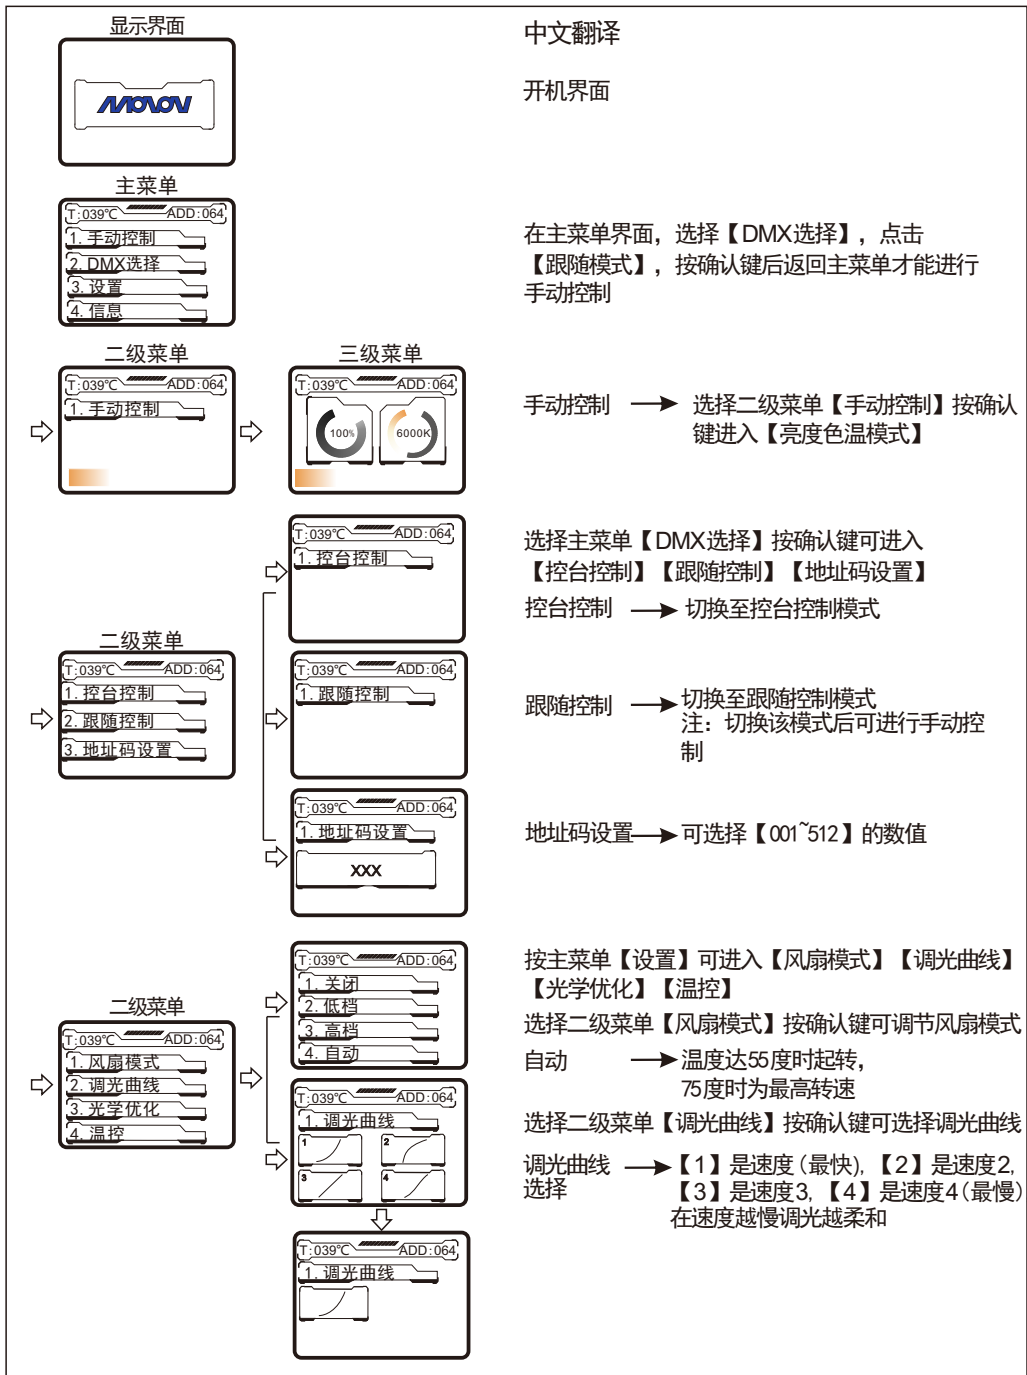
显示界面

MOVON

主菜单

T:039℃ ADD:064
1. 手动控制
2. DMX选择
3. 设置
4. 信息

二级菜单

T:039℃ ADD:064
1. 手动控制

三级菜单

T:039℃ ADD:064
100%
6000K

T:039℃ ADD:064
1. 控台控制

二级菜单

T:039℃ ADD:064
1. 控台控制
2. 跟随控制
3. 地址码设置

T:039℃ ADD:064
1. 跟随控制

T:039℃ ADD:064
1. 地址码设置
XXX

二级菜单

T:039℃ ADD:064
1. 风扇模式
2. 调光曲线
3. 光学优化
4. 温控

T:039℃ ADD:064
1. 关闭
2. 低档
3. 高档
4. 自动

T:039℃ ADD:064
1. 调光曲线
1
2
3
4

T:039℃ ADD:064
1. 调光曲线

中文翻译

开机界面

在主菜单界面，选择【DMX选择】，点击【跟随模式】，按确认键后返回主菜单才能进行手动控制

手动控制 → 选择二级菜单【手动控制】按确认键进入【亮度色温模式】

选择主菜单【DMX选择】按确认键可进入【控台控制】【跟随控制】【地址码设置】

控台控制 → 切换至控台控制模式

跟随控制 → 切换至跟随控制模式
注：切换该模式后可进行手动控制

地址码设置→ 可选择【001~512】的数值

按主菜单【设置】可进入【风扇模式】【调光曲线】【光学优化】【温控】

选择二级菜单【风扇模式】按确认键可调节风扇模式

自动 → 温度达55度时起转，75度时为最高转速

选择二级菜单【调光曲线】按确认键可选择调光曲线

调光曲线选择 → 【1】是速度（最快），【2】是速度2，【3】是速度3，【4】是速度4（最慢）在速度越慢调光越柔和